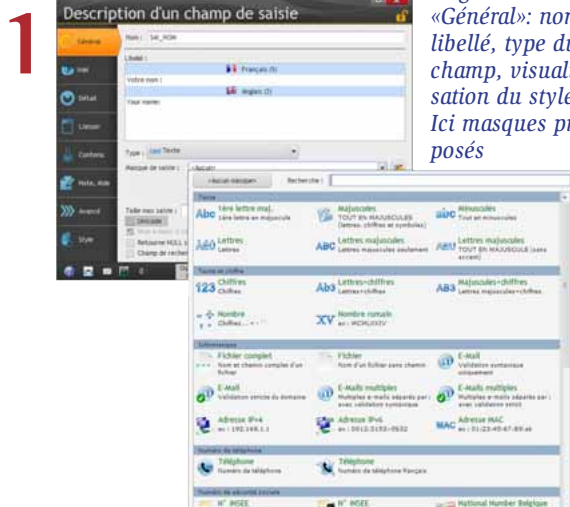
1

Description d'un champ de saisie

Général
Nom : SAI_NOM
Libellé :
Français (f)
Votre nom :
Anglais (2)
Your name:
Type : Texte
Masque de saisie : <Aucun>
Taille max saisie :
Unicode
Retourne NULL si
Champ de recherche

IHM
Détail
Liaison
Contenu
Note, Aide
Avancé
Style

<Aucun masque>
Recherche :
Texte
Abc 1ère lettre maj. 1ère lettre en majuscule
Majuscules TOUT EN MAJUSCULES (lettres, chiffres et symboles)
abc Minuscules Tout en minuscules
Lettres Lettres
ABC Lettres majuscules Lettres majuscules seulement
Lettres majuscules TOUT EN MAJUSCULE (sans accent)
Texte et chiffre
123 Chiffres Chiffres
Ab3 Lettres+chiffres Lettres+chiffres
AB3 Majuscules+chiffres Lettres majuscules+chiffres
Nombre Chiffres , - +
XV Nombre romain ex : MCMLXXIV
Informatique
Fichier complet Nom et chemin complet d'un fichier
Fichier Nom d'un fichier sans chemin
E-Mail Validation syntaxique uniquement
E-Mail Validation stricte du domaine
E-Mails multiples Multiples e-mails séparés par ; avec validation syntaxique
E-Mails multiples Multiples e-mails séparés par ; avec validation stricte
Adresse IPv4 ex : 192.168.1.1
Adresse IPv6 ex : 0012:3193:0632
MAC Adresse MAC ex : 01:23:45:67:89:ab
Numéro de téléphone
Téléphone Numéro de téléphone
Téléphone Numéro de téléphone Français
Numéro de sécurité sociale
N° INSEE
N° INSEE
National Number Belgique

«Général»: nom, libellé, type du champ, visualisation du style. Ici masques proposés